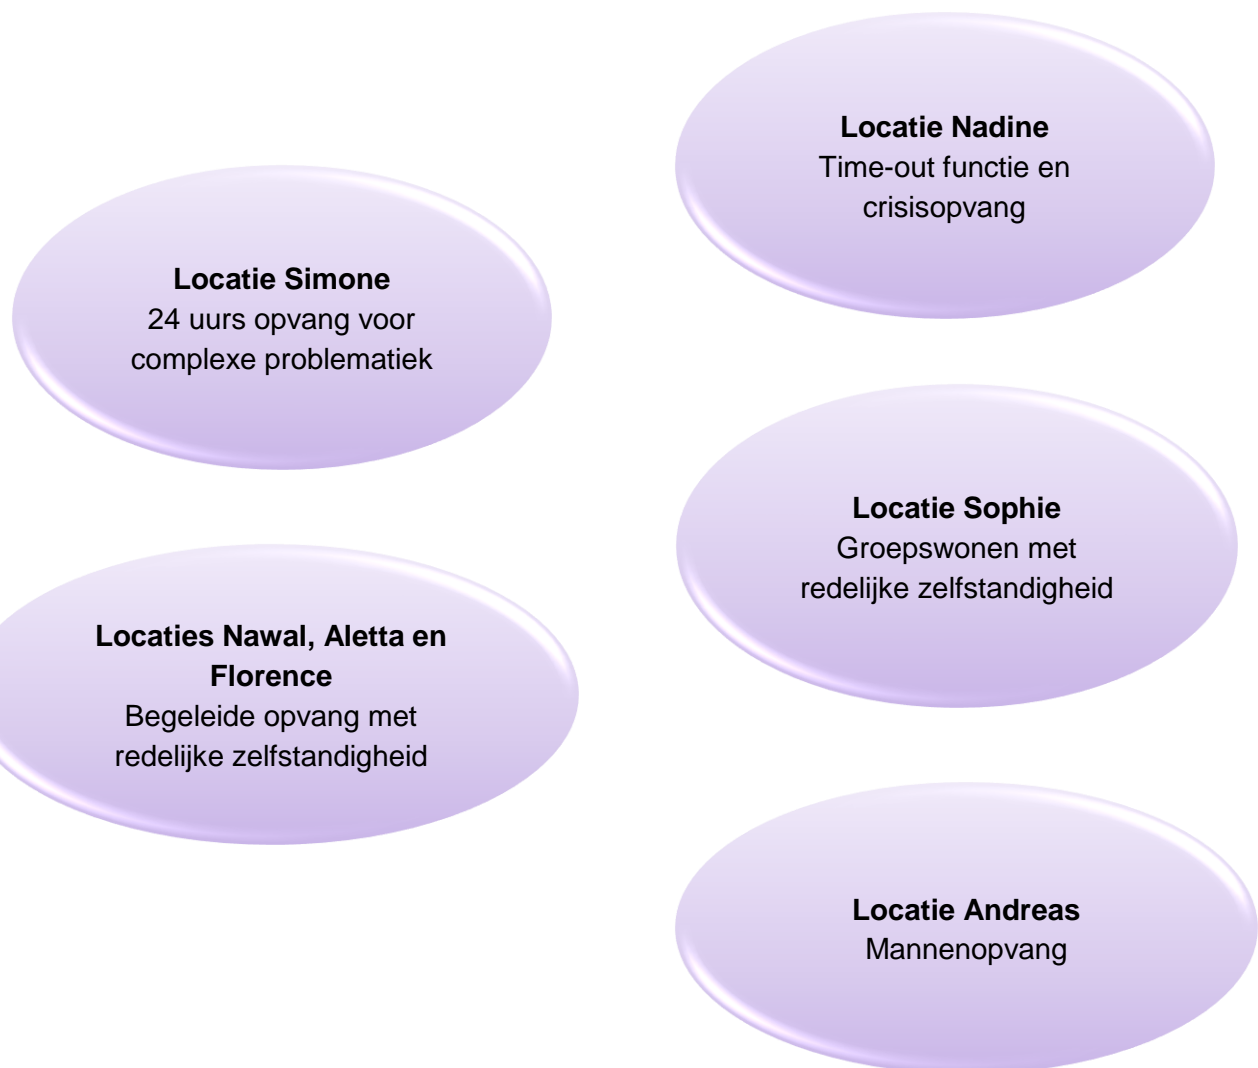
**Locatie Nadine**
Time-out functie en crisisopvang

**Locatie Simone**
24 uurs opvang voor complexe problematiek

**Locatie Sophie**
Groepswonen met redelijke zelfstandigheid

**Locaties Nawal, Aletta en Florence**
Begeleide opvang met redelijke zelfstandigheid

**Locatie Andreas**
Mannenopvang